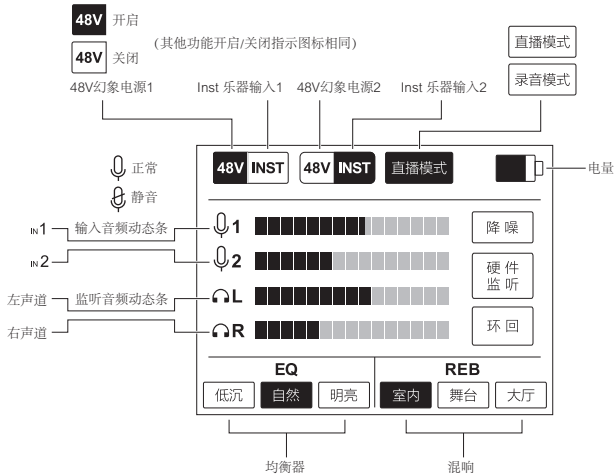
48V 开启

48V 关闭

(其他功能开启/关闭指示图标相同)

直播模式

录音模式

48V幻象电源1

Inst 乐器输入1

48V幻象电源2

Inst 乐器输入2

正常

静音

48V INST

48V INST

直播模式

电量

IN1 输入音频动态条

IN2

1

2

降噪

硬件监听

左声道 监听音频动态条

右声道

L

R

环回

EQ

REB

低沉

自然

明亮

室内

舞台

大厅

均衡器

混响